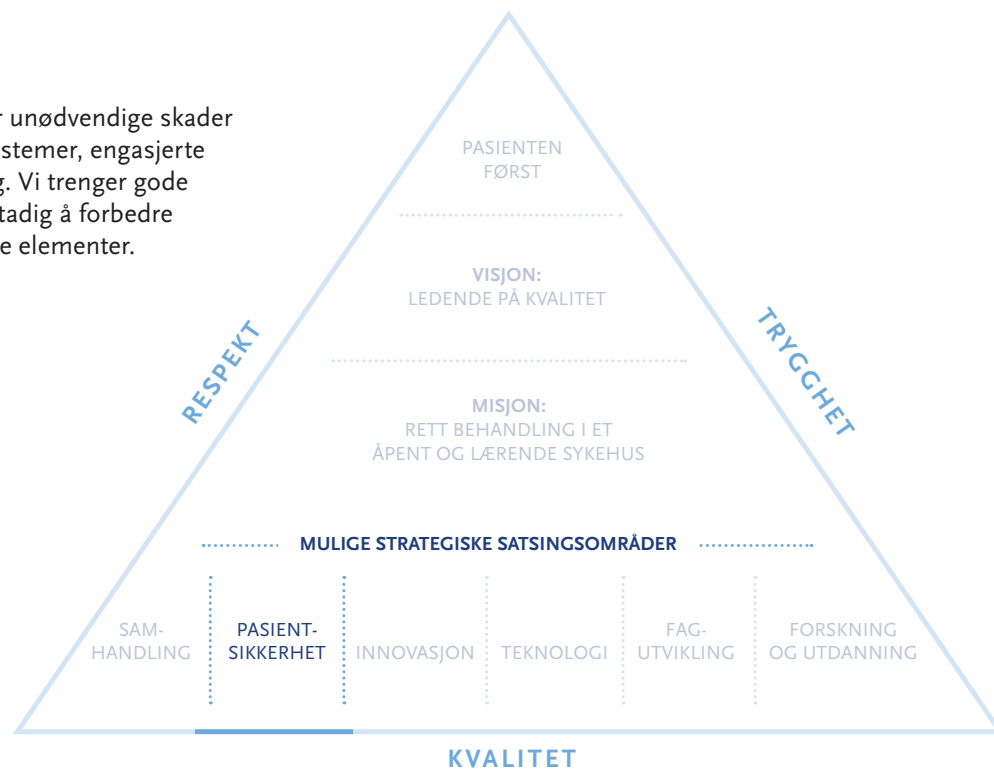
r unødvendige skader stemer, engasjerte g. Vi trenger gode tadig å forbedre e elementer.

PASIENTEN FØRST

VISJON:
LEDENDE PÅ KVALITET

MISJON:
RETT BEHANDLING I ET ÅPENT OG LÆRENDE SYKEHUS

RESPEKT

TRYGGHET

MULIGE STRATEGISKE SATSINGSOMRÅDER

| SAMHANDLING | PASIENTSIKKERHET | INNOVASJON | TEKNOLOGI | FAGUTVIKLING | FORSKNING OG UTDANNING |
|---|---|---|---|---|---|

KVALITET